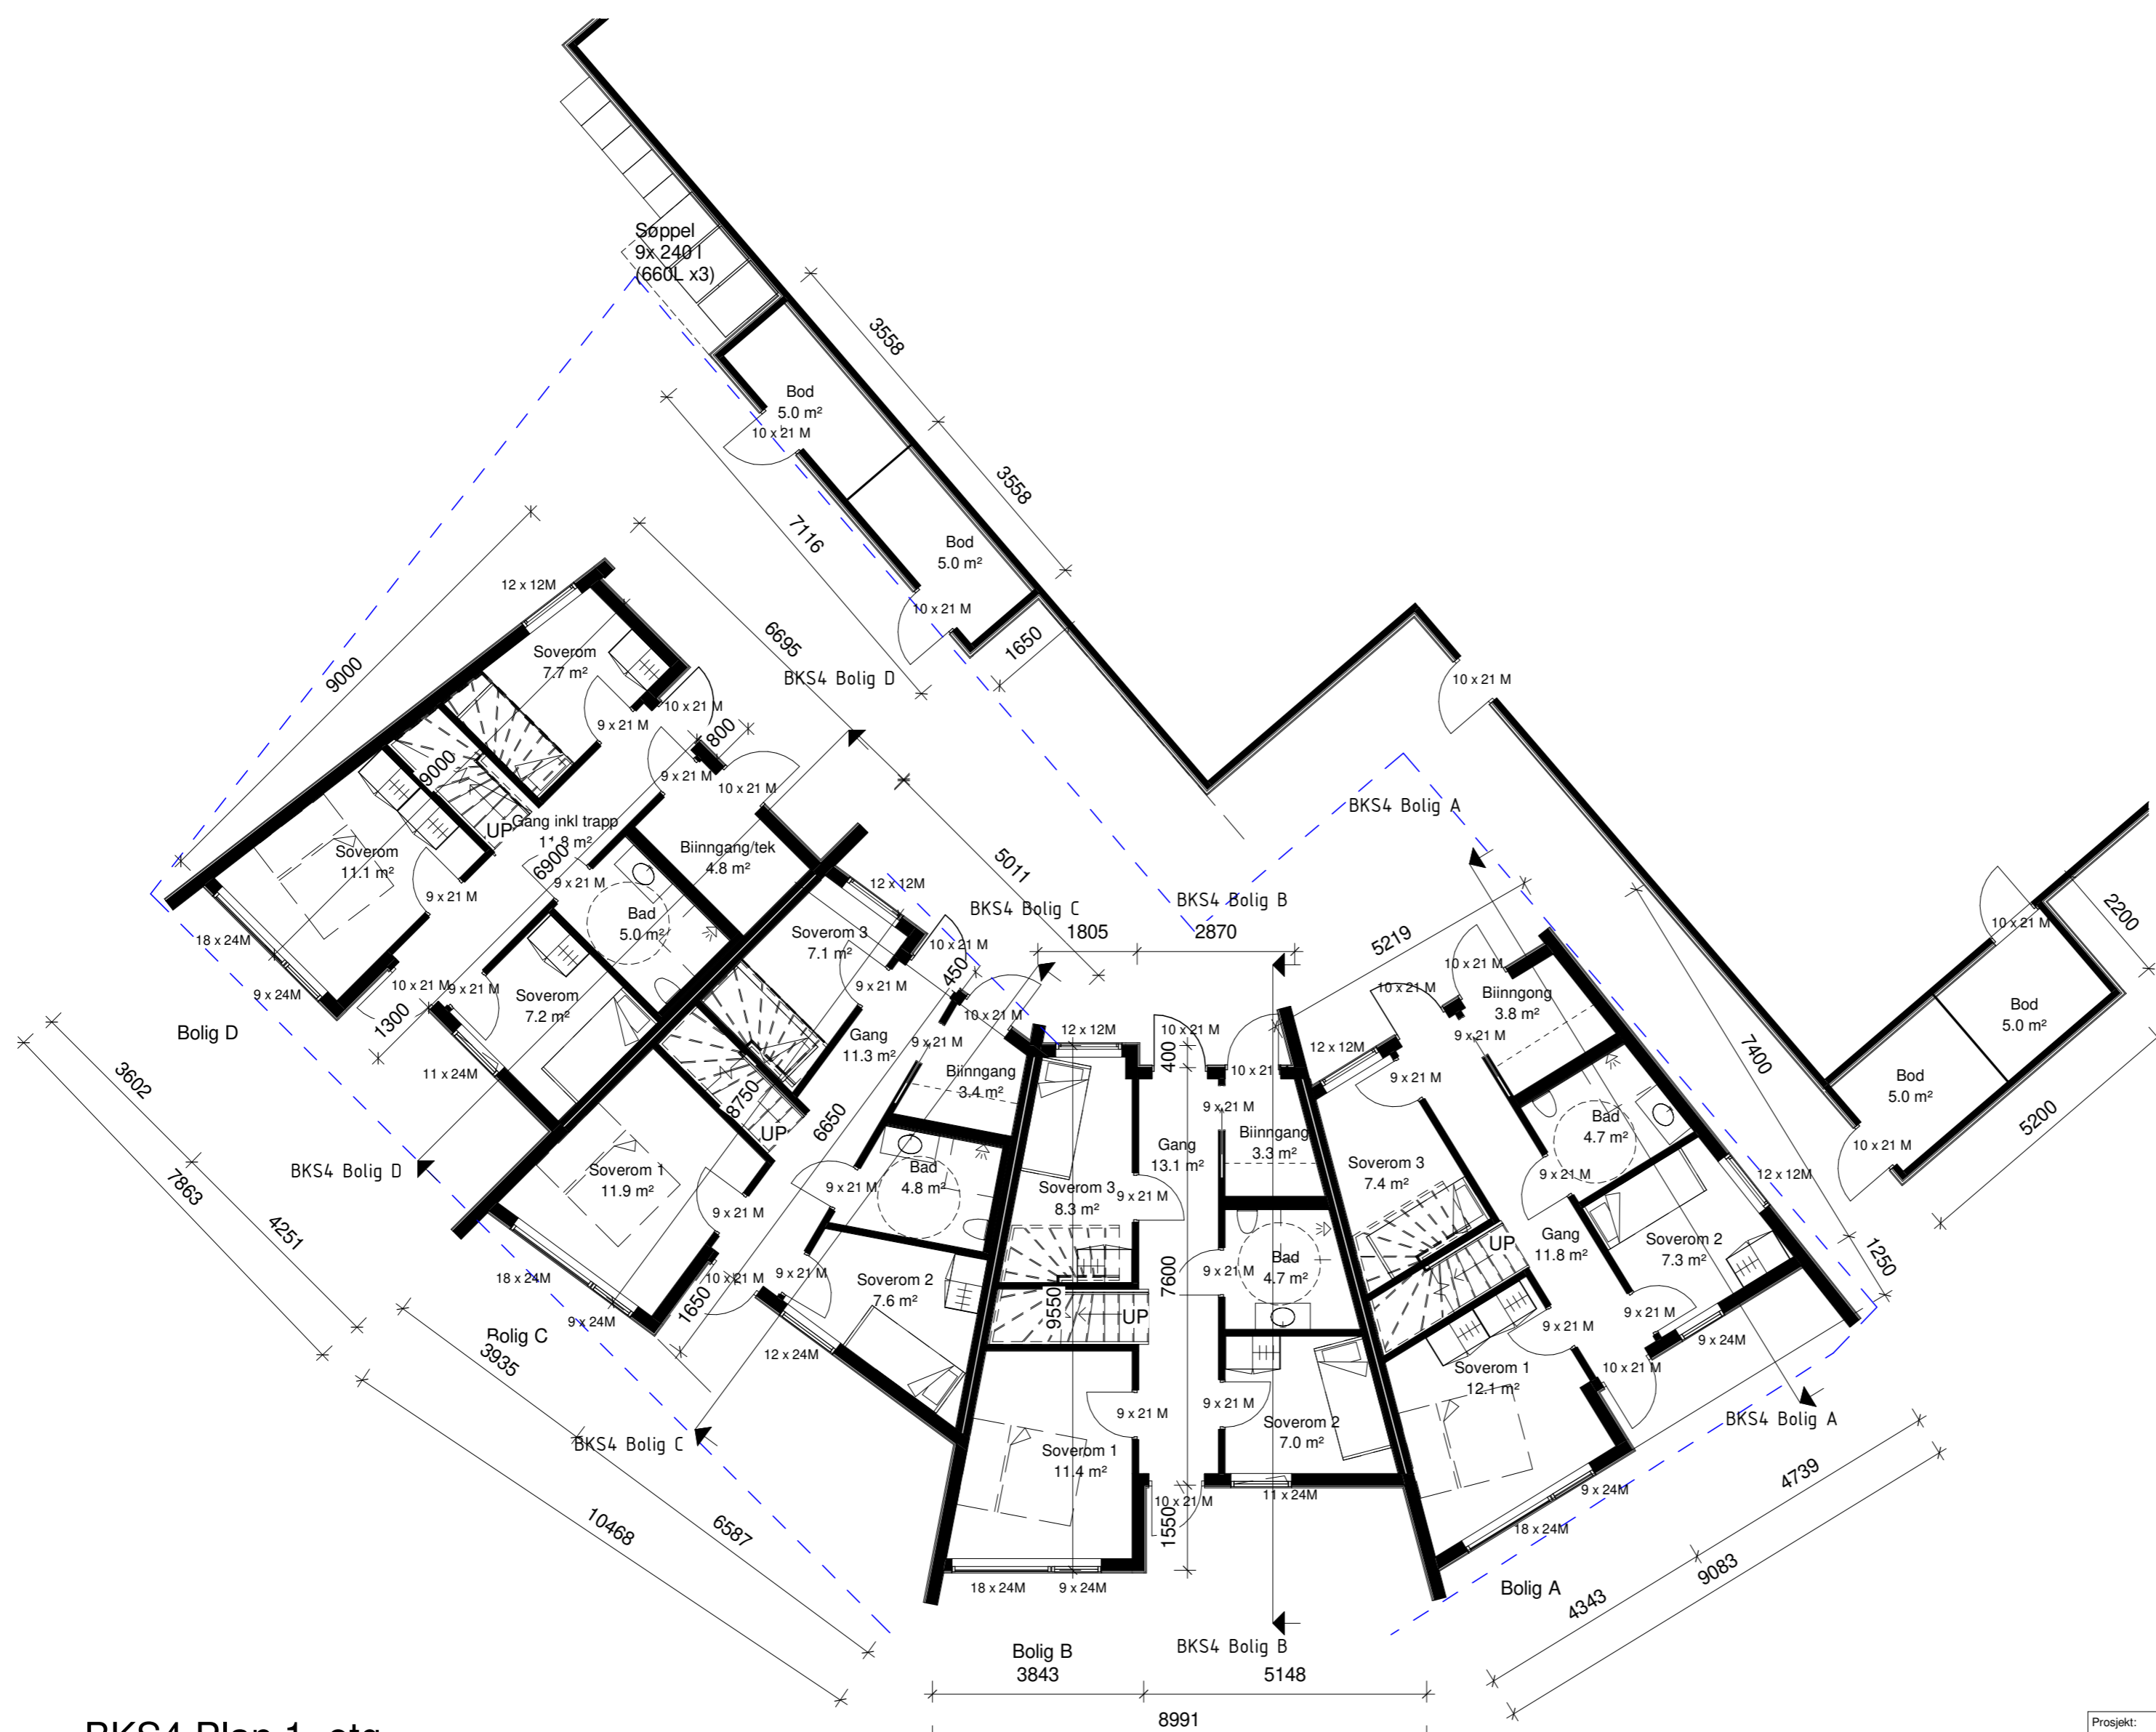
Søppel
9x 240 l
(660L x3)

3558
3558
Bod
5.0 m²
10 x 21 M
7116
Bod
5.0 m²
10 x 21 M
1650
10 x 21 M

9000
12 x 12M
Soverom
7.7 m²
6695
BKS4 Bolig D
10 x 21 M
9 x 21 M
800
9000
9 x 21 M
10 x 21 M
UP
Gang inkl trapp
11.8 m²
6900
Soverom
11.1 m²
Biinngang/tek
4.8 m²
5011
BKS4 Bolig A
9 x 21 M
9 x 21 M
Bad
5.0 m²
12 x 12M
Soverom 3
7.1 m²
BKS4 Bolig C
BKS4 Bolig B
18 x 24M
10 x 21 M
1805
2870
5219
9 x 24M
10 x 21 M
9 x 21 M
Soverom
7.2 m²
450
9 x 21 M
10 x 21 M
1300
10 x 21 M
Biinngong
3.8 m²
2200
10 x 21 M
Bod
5.0 m²
Bolig D
Gang
11.3 m²
12 x 12M
10 x 21 M
12 x 12M
10 x 21
9 x 21 M
7400
11 x 24M
9 x 21 M
Biinngang
3.4 m²
400
9 x 21 M
Bod
5.0 m²
3602
8750
6650
UP
Gang
13.1 m²
Biinngang
3.3 m²
Bad
4.7 m²
BKS4 Bolig D
Soverom 1
11.9 m²
9 x 21 M
Bad
4.8 m²
Soverom 3
8.3 m²
9 x 21 M
Soverom 3
7.4 m²
10 x 21 M
5200
7863
9 x 21 M
9 x 21 M
12 x 12M
4251
9 x 21 M
Gang
11.8 m²
UP
Soverom 2
7.3 m²
18 x 24M
10 x 21 M
9 x 21 M
Soverom 2
7.6 m²
Bad
4.7 m²
7600
1250
1650
9550
UP
9 x 21 M
9 x 24M
9 x 21 M
Bolig C
9 x 24M
12 x 24M
Soverom 1
12.1 m²
10 x 21 M
3935
9 x 21 M
9 x 21 M
Soverom 2
7.0 m²
BKS4 Bolig A
Soverom 1
11.4 m²
BKS4 Bolig C
10 x 21 M
11 x 24M
9 x 24M
4739
10468
6587
1550
18 x 24M
18 x 24M
9 x 24M
9083
Bolig A
4343
Bolig B
BKS4 Bolig B
3843
5148
8991
BKS4 Plan 1. etg
Prosjekt: